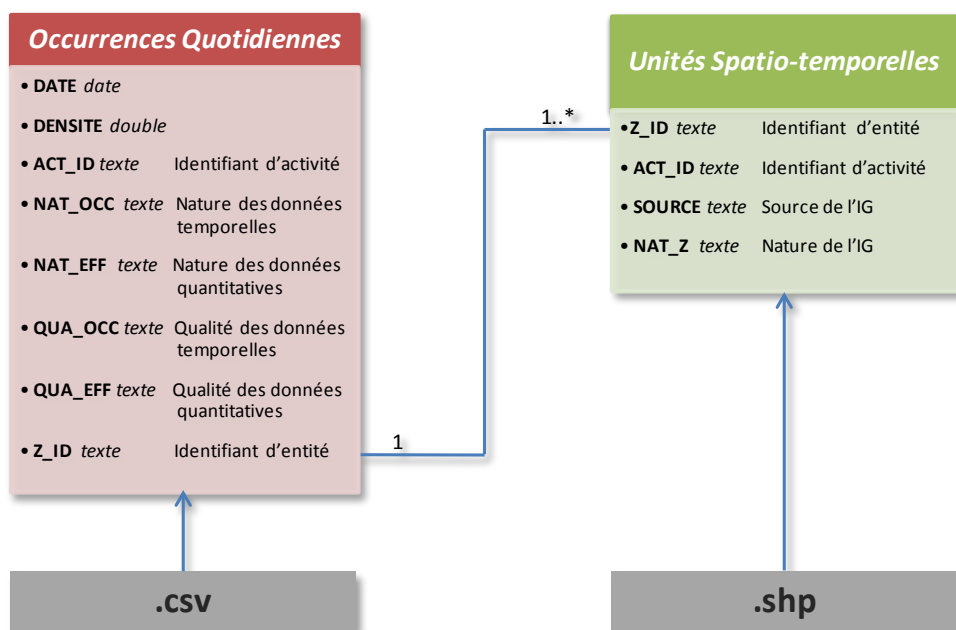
Occurrences Quotidiennes

• DATE date

• DENSITE double

• ACT_ID texte Identifiant d'activité

• NAT_OCC texte Nature des données temporelles

• NAT_EFF texte Nature des données quantitatives

• QUA_OCC texte Qualité des données temporelles

• QUA_EFF texte Qualité des données quantitatives

• Z_ID texte Identifiant d'entité

1

1..*

Unités Spatio-temporelles

•Z_ID texte Identifiant d'entité

• ACT_ID texte Identifiant d'activité

• SOURCE texte Source de l'IG

• NAT_Z texte Nature de l'IG

.csv

.shp